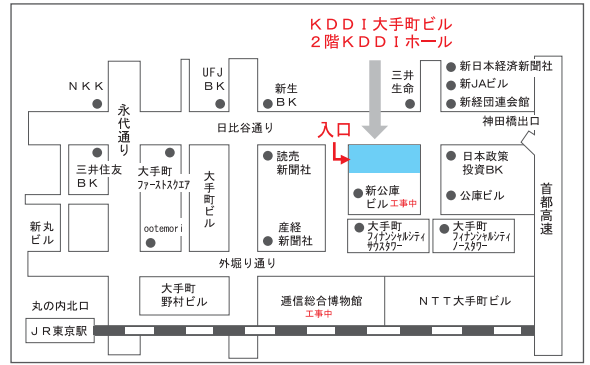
ＫＤＤＩ大手町ビル
２階ＫＤＤＩホール

ＮＫＫ
UFJ
ＢＫ
新生
ＢＫ
三井
生命
新日本経済新聞社
新JAビル
新経団連会館
永代通り
日比谷通り
入口
神田橋出口
三井住友
ＢＫ
大手町
ファーストスクエア
大手町
ビル
読売
新聞社
新公庫
ビル 工事中
日本政策
投資BK
公庫ビル
首都高速
新丸
ビル
ootemori
産経
新聞社
大手町
フィナンシャルシティ
サウスタワー
大手町
フィナンシャルシティ
ノースタワー
外堀り通り
丸の内北口
大手町
野村ビル
逓信総合博物館
工事中
ＮＴＴ大手町ビル
ＪＲ東京駅